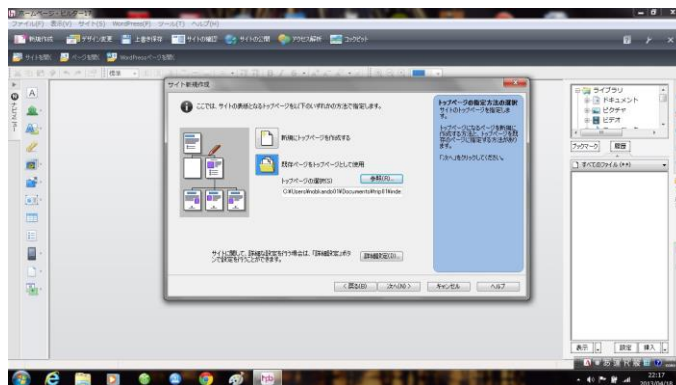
ホームページ・ビルダー
ファイル(F) 表示(V) サイト(S) WordPress(P) ツール(T) ヘルプ(H)
新規作成 デザイン変更 上書き保存 サイトの確認 サイトの公開 アクセス解析 コックピット
サイト全体 ページ全体 WordPressページ全体
サイト新規作成
ここでは、サイトの表紙となるトップページを以下のいずれかの方法で指定します。
新規にトップページを作成する
既存ページをトップページとして使用
トップページの場所(S):
参照(R)...
C:\Users\hoblando01\Documents\hp01\index
サイトに関して、詳細な設定を行う場合は、「詳細設定」ボタンで設定を行うことができます。
詳細設定(D)...
< 戻る(B) 次へ(N) > キャンセル ヘルプ
トップページの指定方法の選択
サイトのトップページを指定します。
トップページになるページを新規に作成するか、既存ページをトップページとして指定する方法を選択します。
「次へ」をクリックしてください。
ライブラリ
ドキュメント
ピクチャ
ビデオ
ブックマーク 履歴
すべてのファイル (*.*)
表示 設定 挿入
22:17
2013/04/18